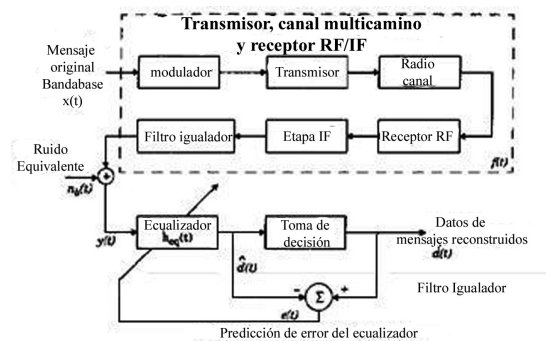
Transmisor, canal multicamino y receptor RF/IF

Mensaje original Bandabase x(t)

modulador

Transmisor

Radio canal

Filtro igualador

Etapa IF

Receptor RF

f(t)

Ruido Equivalente

$n_b(t)$

+

$y(t)$

Ecualizador $h_{eq}(t)$

Toma de decisión

Datos de mensajes reconstruidos

$d(t)$

$\hat{d}(t)$

-

$\Sigma$

+

Filtro Igualador

$e(t)$

Predicción de error del ecualizador